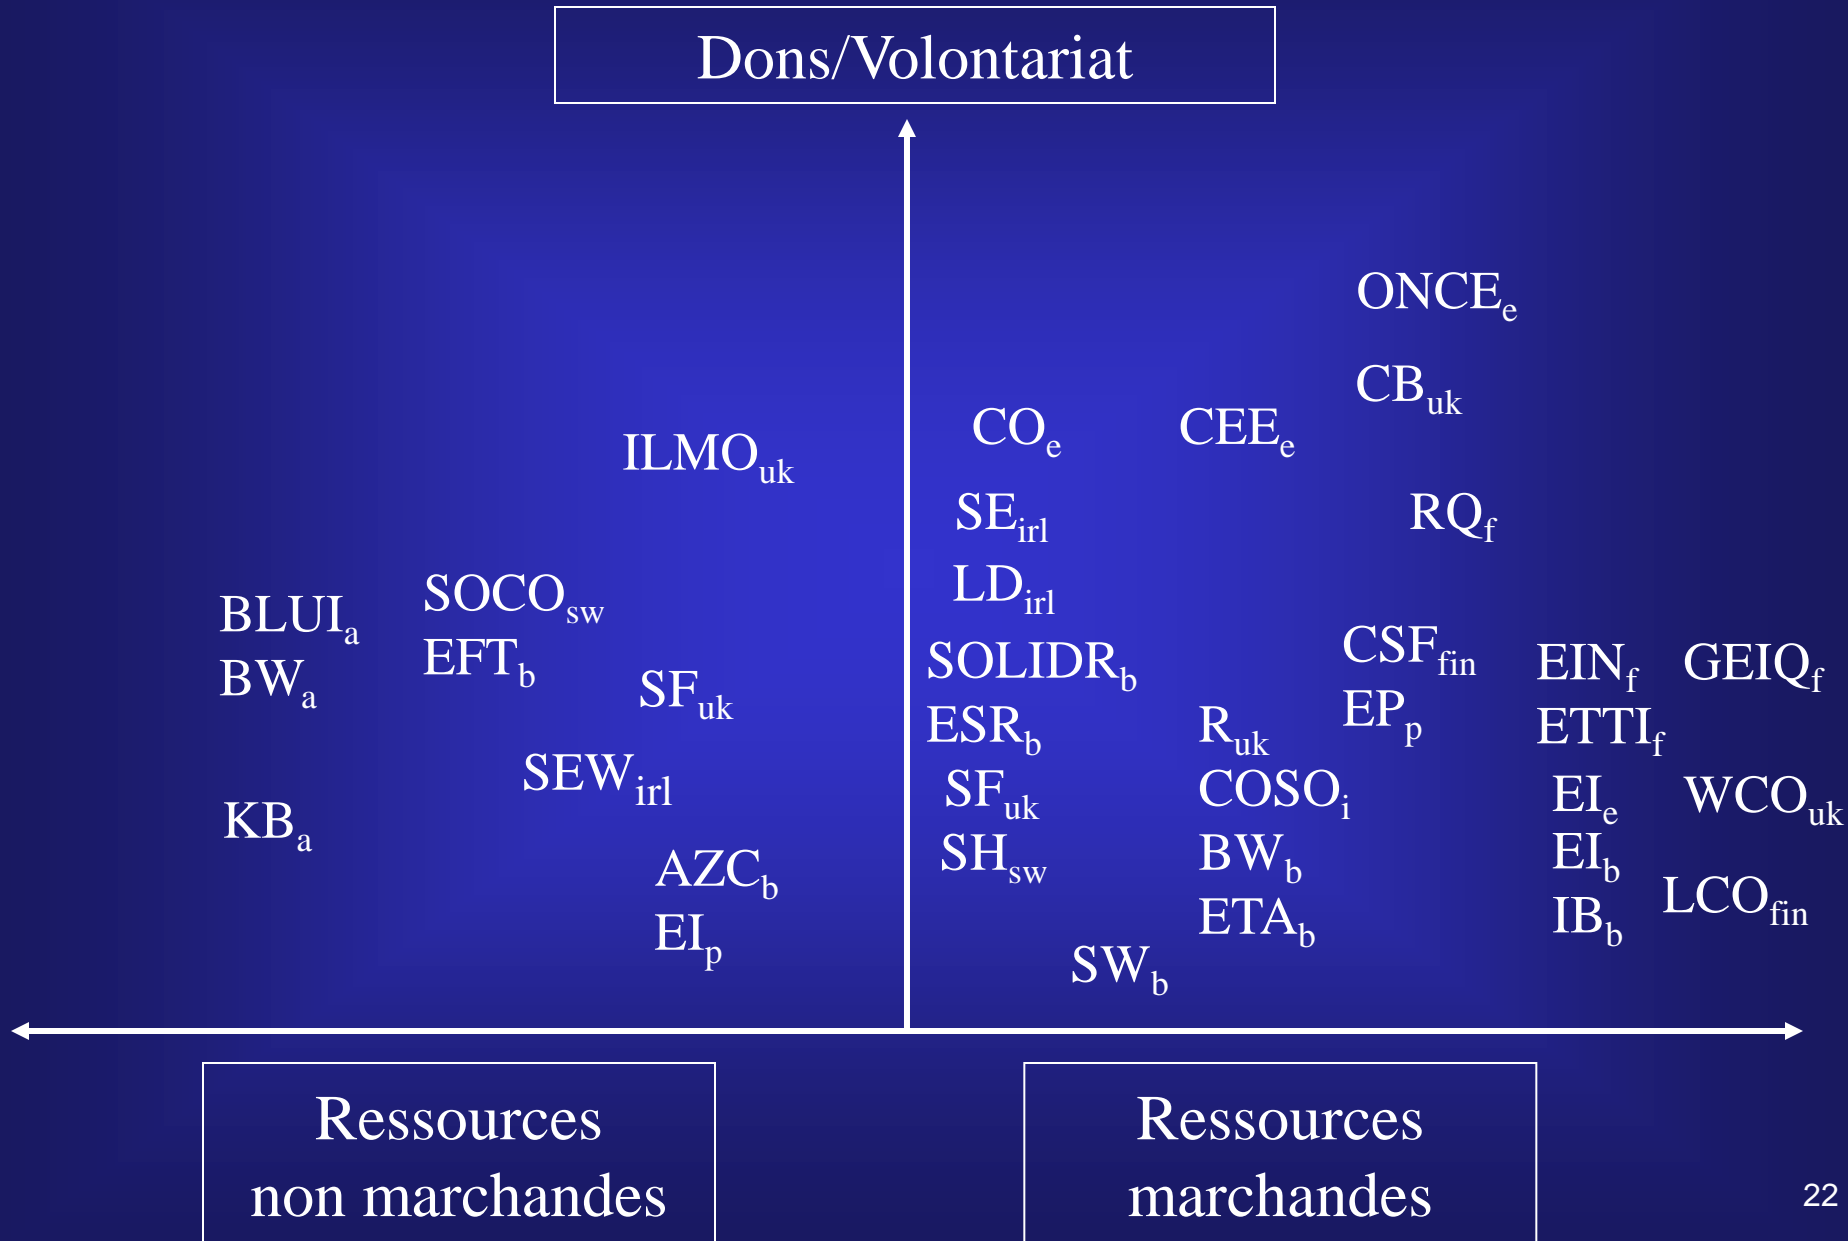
Dons/Volontariat

ONCE$_e$

CB$_{uk}$

CO$_e$ CEE$_e$

ILMO$_{uk}$

SE$_{irl}$

RQ$_f$

LD$_{irl}$

BLUI$_a$
BW$_a$

SOCO$_{sw}$
EFT$_b$

SF$_{uk}$

SOLIDR$_b$
ESR$_b$
SF$_{uk}$
SH$_{sw}$

CSF$_{fin}$
EP$_p$

EIN$_f$ GEIQ$_f$
ETTI$_f$

R$_{uk}$
COSO$_i$
BW$_b$
ETA$_b$

SEW$_{irl}$

KB$_a$

AZC$_b$
EI$_p$

SW$_b$

EI$_e$ WCO$_{uk}$
EI$_b$
IB$_b$ LCO$_{fin}$

Ressources non marchandes

Ressources marchandes

22